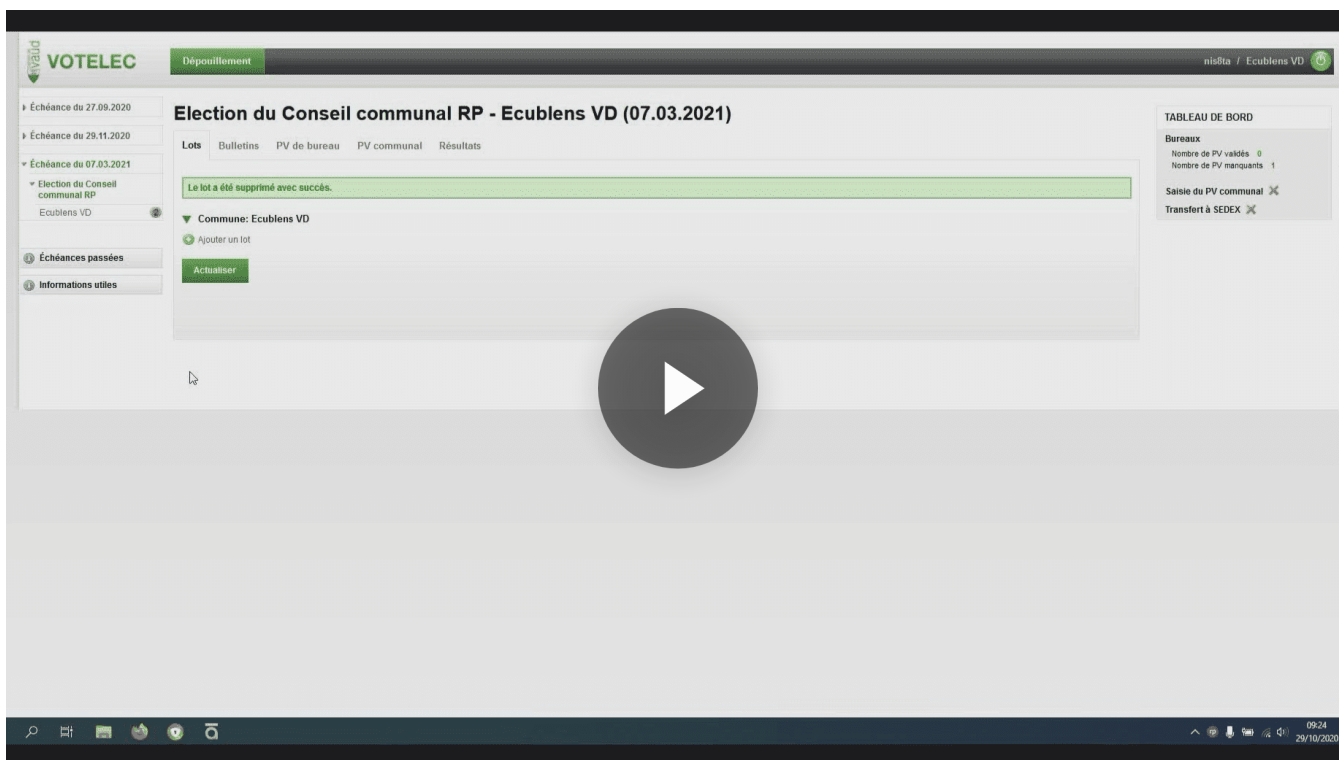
vaud VOTELEC

Dépouillement

nis8ta / Ecublens VD

Échéance du 27.09.2020
Échéance du 29.11.2020
Échéance du 07.03.2021
Election du Conseil communal RP
Ecublens VD 2

Échéances passées
Informations utiles

Election du Conseil communal RP - Ecublens VD (07.03.2021)

Lots Bulletins PV de bureau PV communal Résultats

Le lot a été supprimé avec succès.

Commune: Ecublens VD

Ajouter un lot

Actualiser

TABLEAU DE BORD

Bureaux
Nombre de PV validés 0
Nombre de PV manquants 1

Saisie du PV communal
Transfert à SEDEX

09:24
29/10/2020